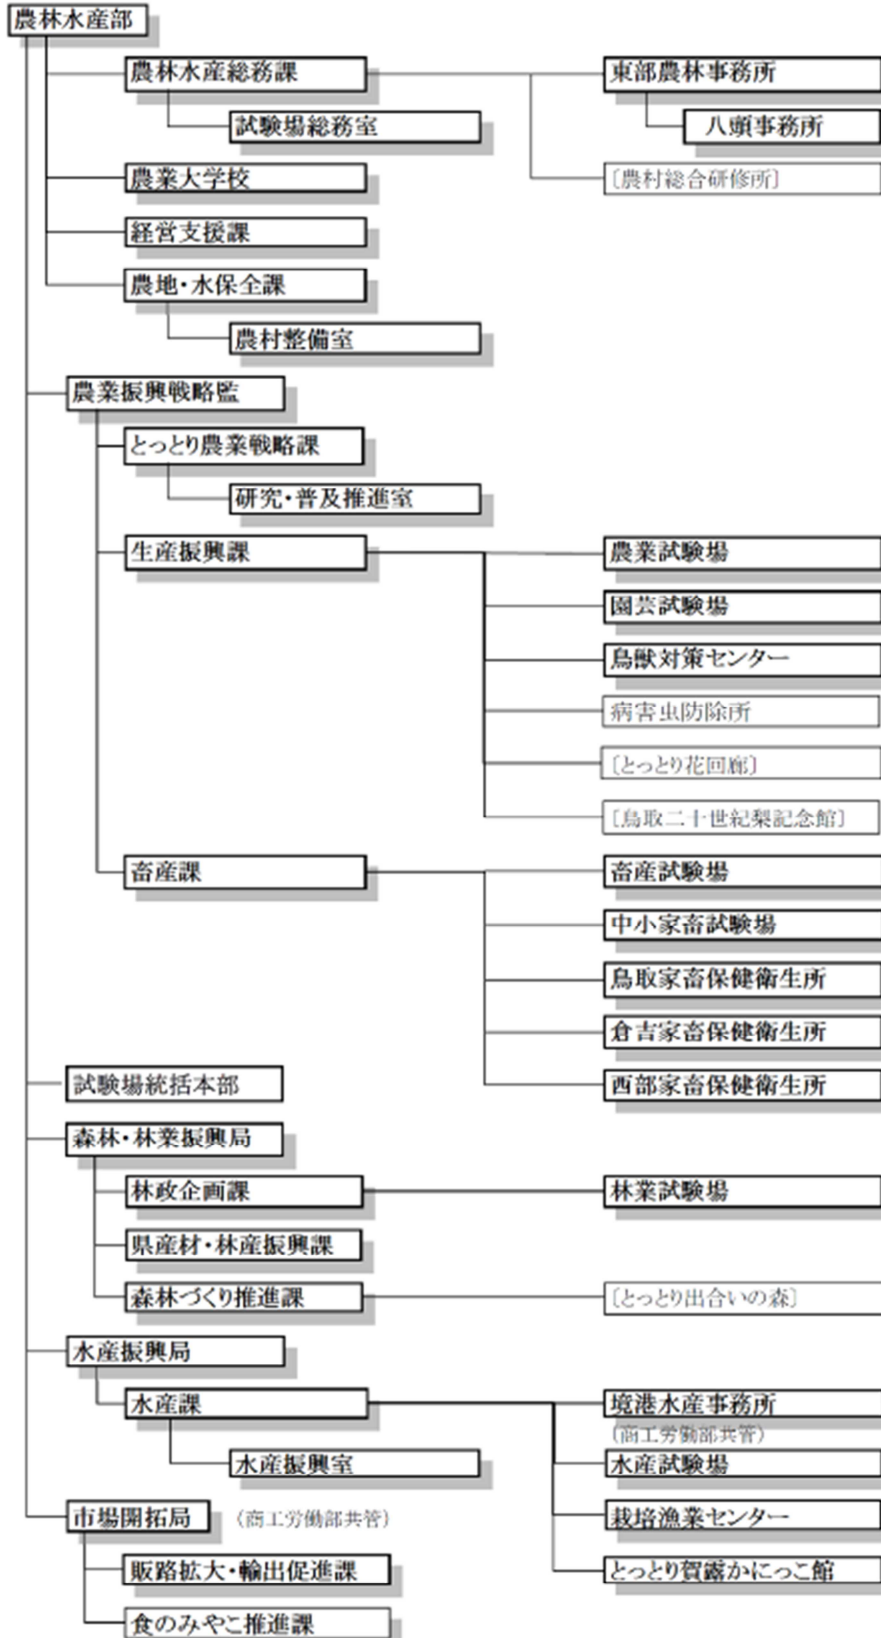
農林水産部

農林水産総務課

試験場総務室

農業大学校

経営支援課

農地・水保全課

農村整備室

東部農林事務所

八頭事務所

〔農村総合研修所〕

農業振興戦略監

とっとり農業戦略課

研究・普及推進室

生産振興課

農業試験場

園芸試験場

鳥獣対策センター

病害虫防除所

〔とっとり花回廊〕

〔鳥取二十世紀梨記念館〕

畜産課

畜産試験場

中小家畜試験場

鳥取家畜保健衛生所

倉吉家畜保健衛生所

西部家畜保健衛生所

試験場統括本部

森林・林業振興局

林政企画課

林業試験場

県産材・林産振興課

森林づくり推進課

〔とっとり出合いの森〕

水産振興局

水産課

水産振興室

境港水産事務所
（商工労働部共管）

水産試験場

栽培漁業センター

とっとり賀露かにっこ館

市場開拓局　（商工労働部共管）

販路拡大・輸出促進課

食のみやこ推進課